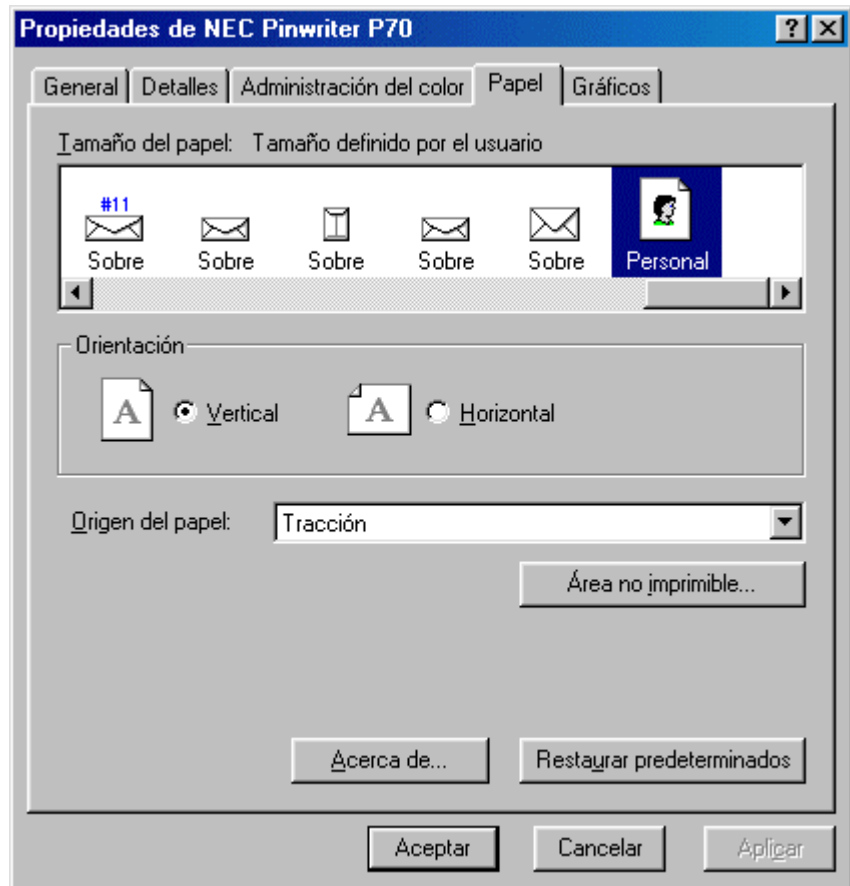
Propiedades de NEC Pinwriter P70

?

General | Detalles | Administración del color | Papel | Gráficos

Tamaño del papel: Tamaño definido por el usuario

#11

Sobre | Sobre | Sobre | Sobre | Sobre | Personal

Orientación

A Vertical

A Horizontal

Origen del papel: Tracción

Área no imprimible...

Acerca de...

Restaurar predeterminados

Aceptar

Cancelar

Aplicar